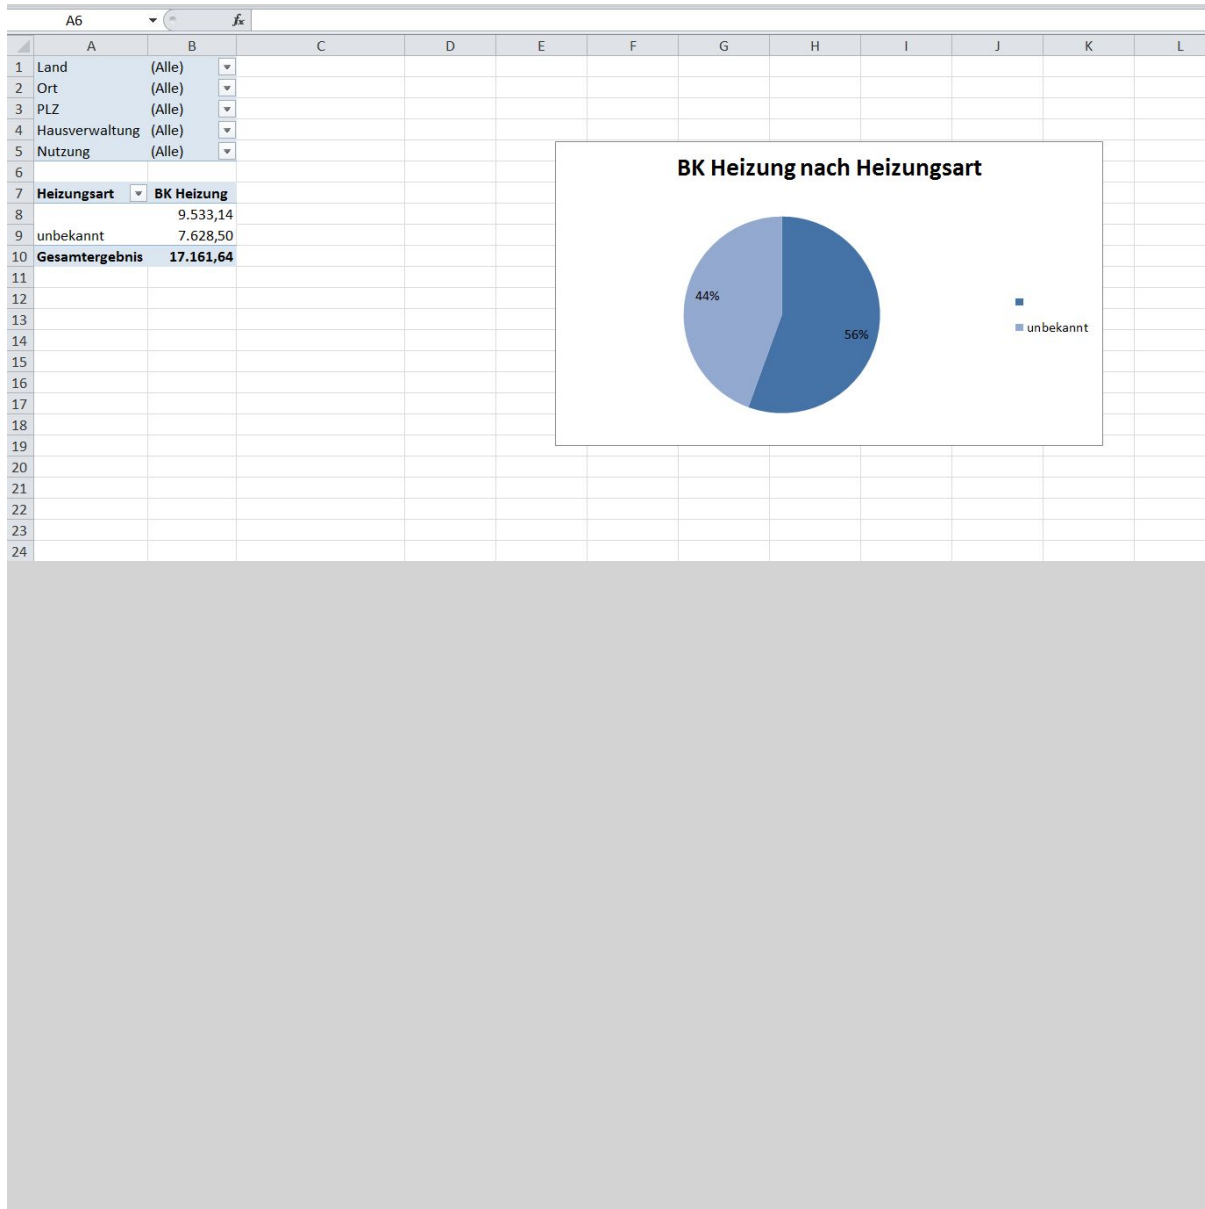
A6 $f_x$

| | A | B | C | D | E | F | G | H | I | J | K | L |
|---|---|---|---|---|---|---|---|---|---|---|---|---|
| 1 | Land | (Alle) | | | | | | | | | | |
| 2 | Ort | (Alle) | | | | | | | | | | |
| 3 | PLZ | (Alle) | | | | | | | | | | |
| 4 | Hausverwaltung | (Alle) | | | | | | | | | | |
| 5 | Nutzung | (Alle) | | | | | | | | | | |
| 6 | | | | | | | | | | | | |
| 7 | Heizungsart | BK Heizung | | | | | | | | | | |
| 8 | | 9.533,14 | | | | | | | | | | |
| 9 | unbekannt | 7.628,50 | | | | | | | | | | |
| 10 | Gesamtergebnis | 17.161,64 | | | | | | | | | | |
| 11 | | | | | | | | | | | | |
| 12 | | | | | | | | | | | | |
| 13 | | | | | | | | | | | | |
| 14 | | | | | | | | | | | | |
| 15 | | | | | | | | | | | | |
| 16 | | | | | | | | | | | | |
| 17 | | | | | | | | | | | | |
| 18 | | | | | | | | | | | | |
| 19 | | | | | | | | | | | | |
| 20 | | | | | | | | | | | | |
| 21 | | | | | | | | | | | | |
| 22 | | | | | | | | | | | | |
| 23 | | | | | | | | | | | | |
| 24 | | | | | | | | | | | | |

BK Heizung nach Heizungsart

44%

56%

unbekannt